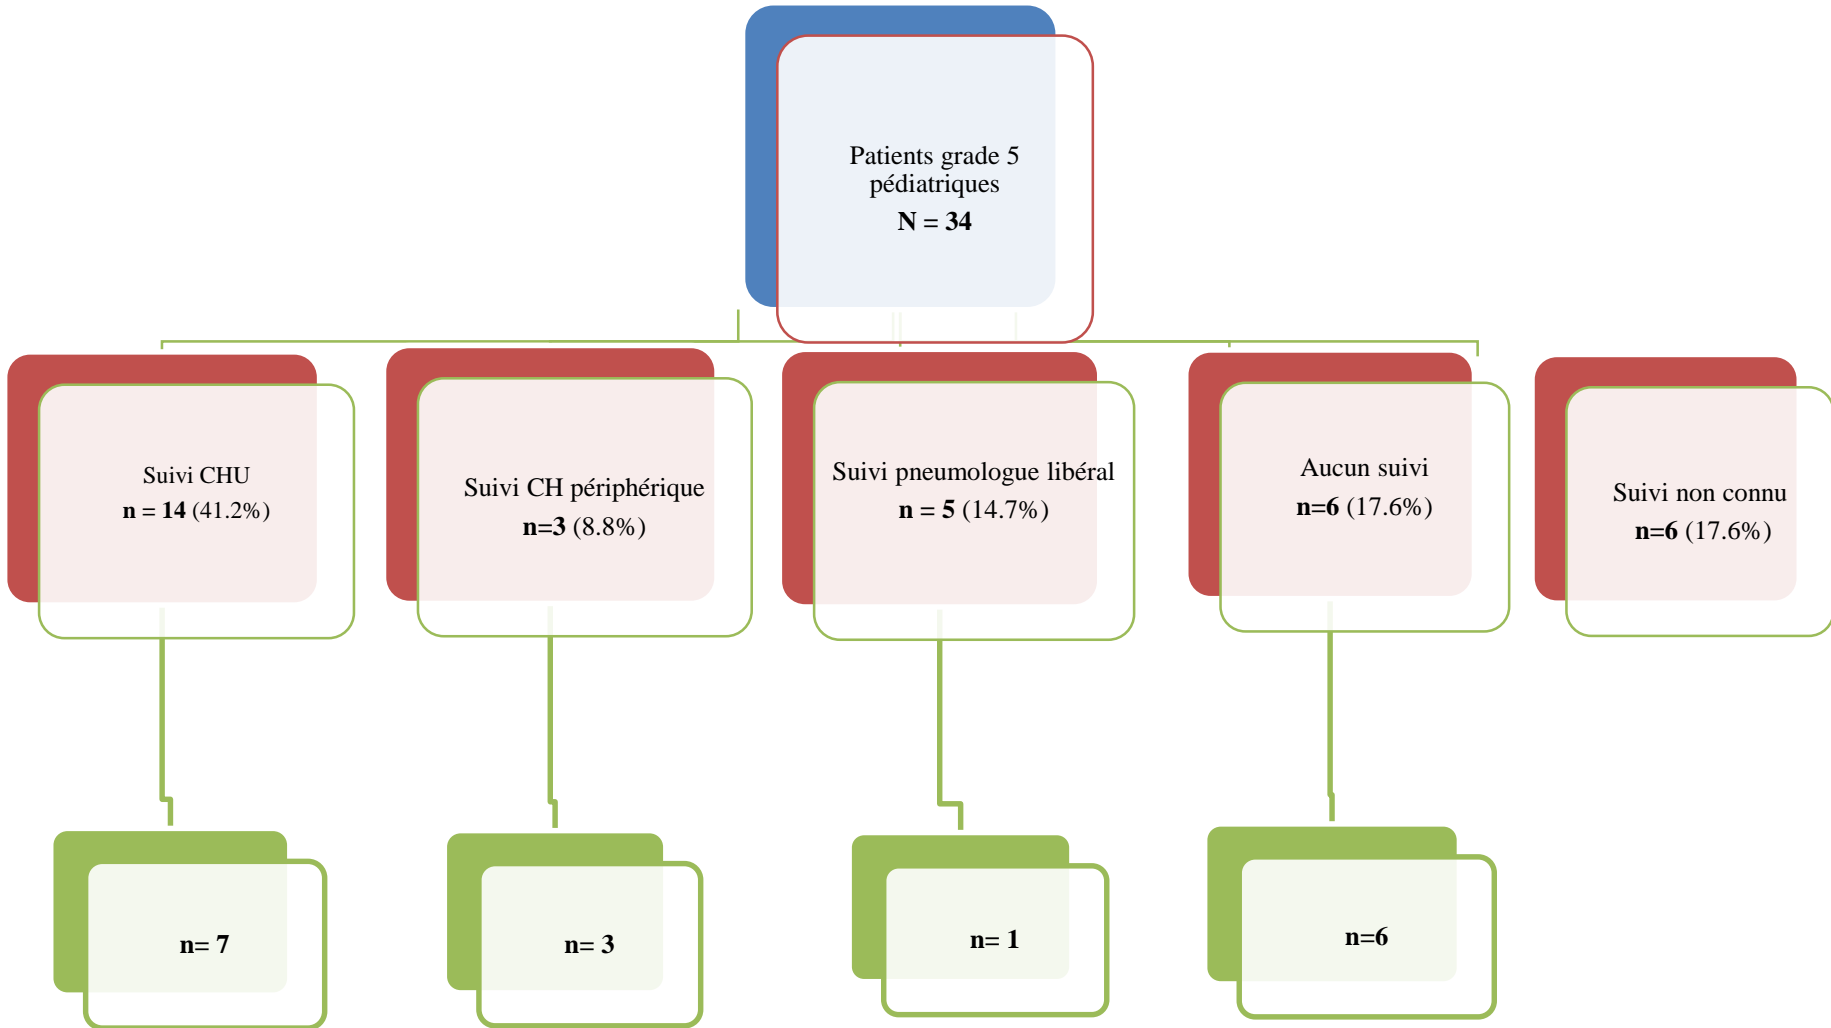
Patients grade 5 pédiatriques
N = 34

Suivi CHU
n = 14 (41.2%)

Suivi CH périphérique
n=3 (8.8%)

Suivi pneumologue libéral
n = 5 (14.7%)

Aucun suivi
n=6 (17.6%)

Suivi non connu
n=6 (17.6%)

n= 7

n= 3

n= 1

n=6